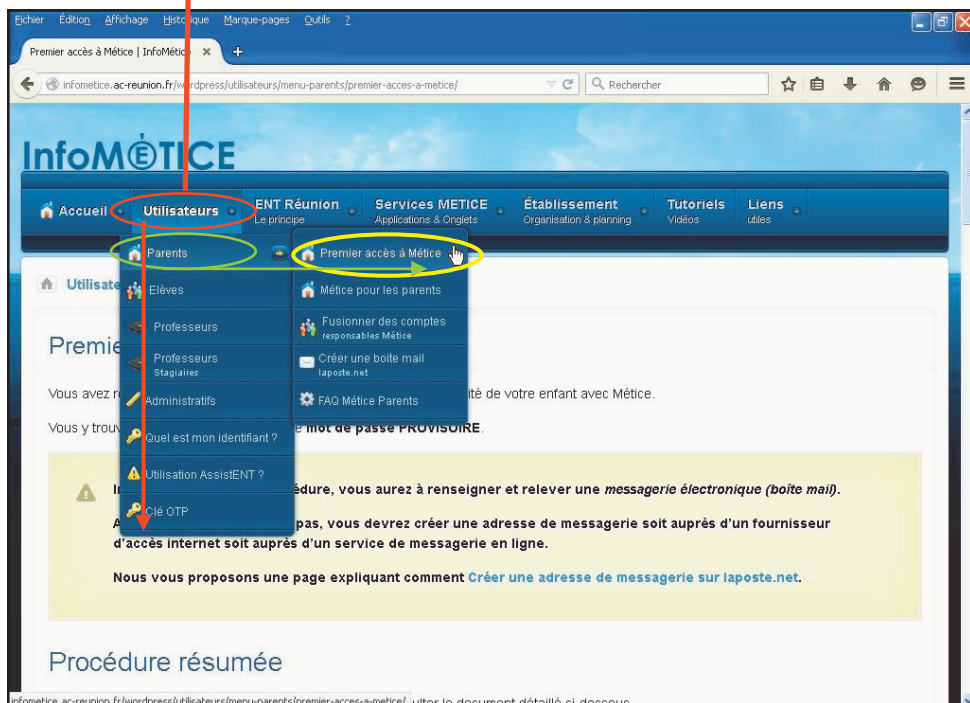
Fichier Édition Affichage Historique Marque-pages Outils ?

Premier accès à Métice | InfoMétice ×

infometice.ac-reunion.fr/wordpress/utilisateurs/menu-parents/premier-acces-a-metice/

Rechercher

InfoMÉTICE

Accueil Utilisateurs ENT Réunion Le principe Services METICE Applications & Onglets Établissement Organisation & planning Tutoriels Vidéos Liens utiles

Parents
Elèves
Professeurs
Professeurs Stagiaires
Administratifs
Quel est mon identifiant ?
Utilisation AssistENT ?
Clé OTP

Premier accès à Métice
Métice pour les parents
Fusionner des comptes responsables Métice
Créer une boite mail laposte.net
FAQ Métice Parents

Utilisate

Premie

Vous avez r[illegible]ité de votre enfant avec Métice.

Vous y trouv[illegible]e mot de passe PROVISOIRE.

I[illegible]édure, vous aurez à renseigner et relever une messagerie électronique (boîte mail).

A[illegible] pas, vous devrez créer une adresse de messagerie soit auprès d'un fournisseur d'accès internet soit auprès d'un service de messagerie en ligne.

Nous vous proposons une page expliquant comment Créer une adresse de messagerie sur laposte.net.

Procédure résumée

infometice.ac-reunion.fr/wordpress/utilisateurs/menu-parents/premier-acces-a-metice/ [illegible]ulter le document détaillé ci-dessous